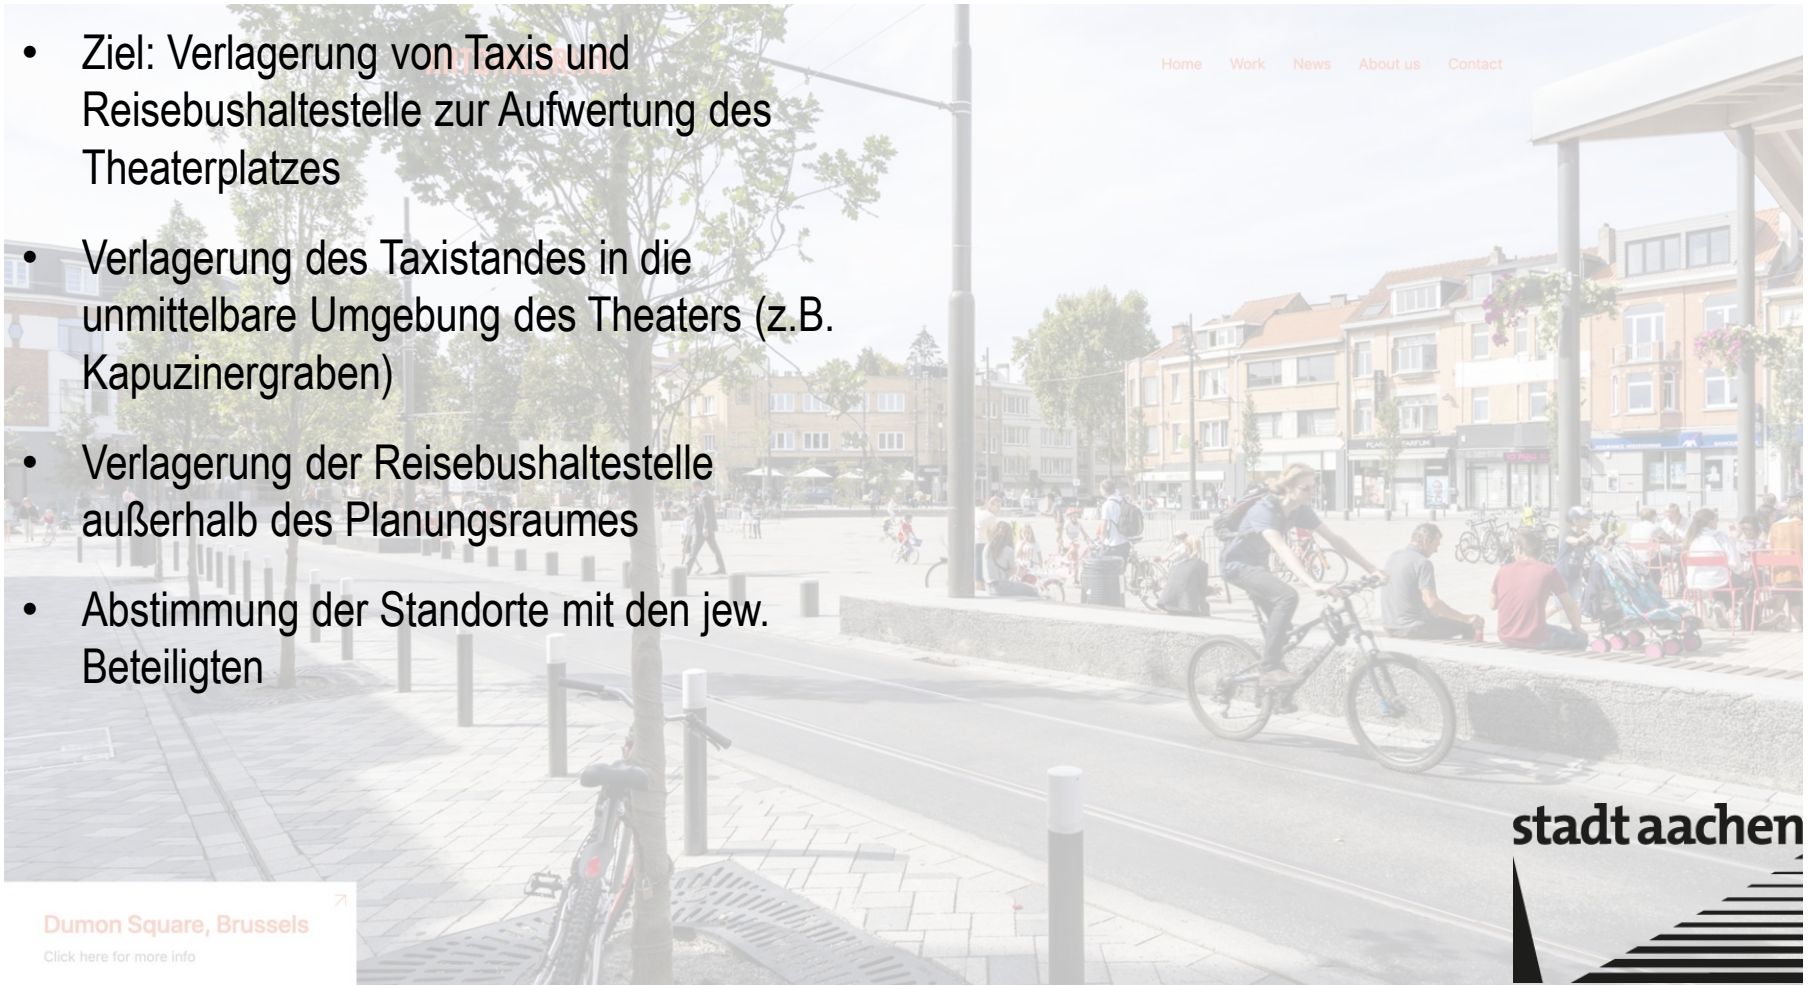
Home Work News About us Contact

• Ziel: Verlagerung von Taxis und Reisebushaltestelle zur Aufwertung des Theaterplatzes

• Verlagerung des Taxistandes in die unmittelbare Umgebung des Theaters (z.B. Kapuzinergraben)

• Verlagerung der Reisebushaltestelle außerhalb des Planungsraumes

• Abstimmung der Standorte mit den jew. Beteiligten

Dumon Square, Brussels
Click here for more info

stadt aachen